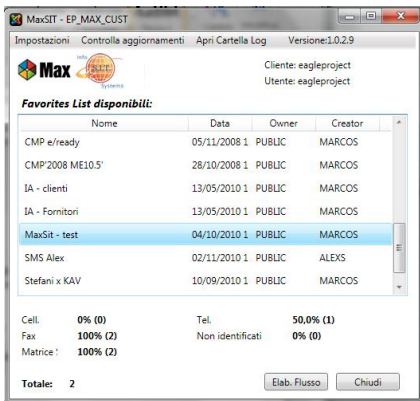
MaxSIT - EP_MAX_CUST

Impostazioni Controlla aggiornamenti Apri Cartella Log Versione:1.0.2.9

Max SIT Systems

Cliente: eagleproject
Utente: eagleproject

Favorites List disponibili:

| Nome | Data | Owner | Creator |
|---|---|---|---|
| CMP e/ready | 05/11/2008 1 | PUBLIC | MARCOS |
| CMP'2008 ME10.5' | 28/10/2008 1 | PUBLIC | MARCOS |
| IA - clienti | 13/05/2010 1 | PUBLIC | MARCOS |
| IA - Fornitori | 13/05/2010 1 | PUBLIC | MARCOS |
| MaxSit - test | 04/10/2010 1 | PUBLIC | MARCOS |
| SMS Alex | 02/11/2010 1 | PUBLIC | ALEXS |
| Stefani x KAV | 10/09/2010 1 | PUBLIC | MARCOS |

Cell. 0% (0)
Fax 100% (2)
Matrice : 100% (2)
Tel. 50,0% (1)
Non identificati 0% (0)

Totale: 2

Elab. Flusso
Chiudi